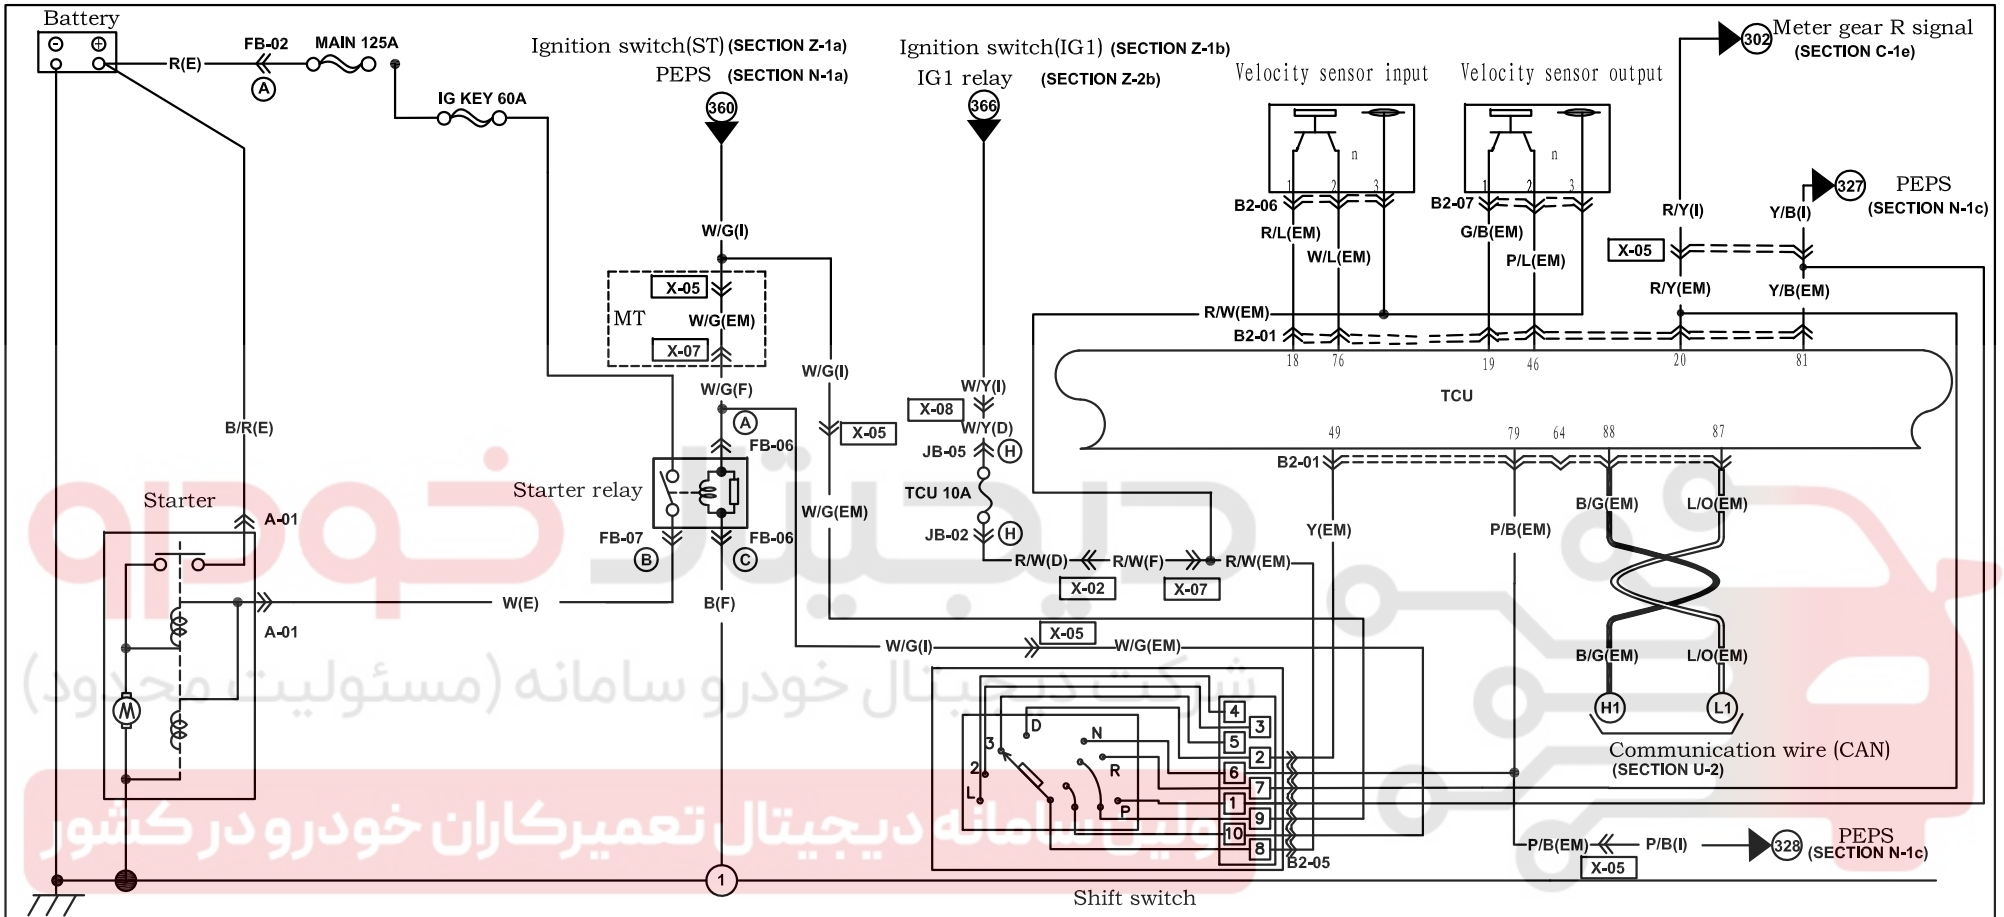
Battery

FB-02 MAIN 125A R(E) A

IG KEY 60A

Ignition switch(ST) (SECTION Z-1a)
PEPS (SECTION N-1a)
360

Ignition switch(IG1) (SECTION Z-1b)
IG1 relay (SECTION Z-2b)
366

Velocity sensor input
Velocity sensor output

302 Meter gear R signal (SECTION C-1e)

327 PEPS (SECTION N-1c)

B2-06 R/L(EM) W/L(EM)
B2-07 G/B(EM) P/L(EM)
R/Y(I) Y/B(I)
X-05
R/Y(EM) Y/B(EM)
R/W(EM)
B2-01
18 76 19 46 20 81

W/G(I)
X-05
MT W/G(EM)
X-07
W/G(F)
W/G(I)
A
FB-06
X-05
Starter relay
W/G(EM)
FB-07 B
FB-06 C
B(F)

W/Y(I)
X-08
W/Y(D)
JB-05 H
TCU 10A
JB-02 H
R/W(D) R/W(F) R/W(EM)
X-02 X-07

TCU
49 79 64 88 87
B2-01
Y(EM) P/B(EM) B/G(EM) L/O(EM)
B/G(EM) L/O(EM)
H1 L1
Communication wire (CAN)
(SECTION U-2)

B/R(E)
Starter
A-01
W(E)
A-01
M

W/G(I) X-05 W/G(EM)

D N R P 3 2 L
4 3 5 2 6 7 1 9 10 8
B2-05
Shift switch

P/B(EM) P/B(I)
X-05
328 PEPS (SECTION N-1c)

1

شرکت دیجیتال خودرو سامانه (مسئولیت محدود)
اولین سامانه دیجیتال تعمیرکاران خودرو در کشور